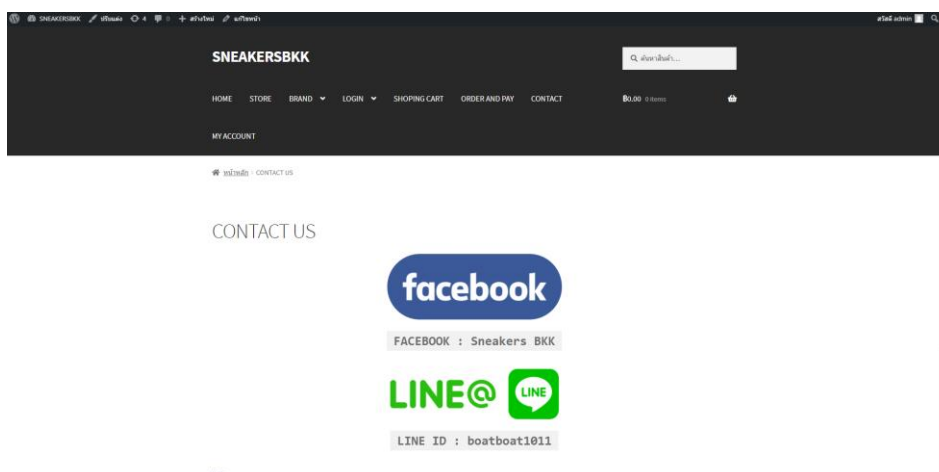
SNEAKERSBKK ปรับแต่ง 4 0 + สร้างใหม่ แก้ไขหน้า สวัสดี admin

SNEAKERSBKK

ค้นหาสินค้า...

HOME STORE BRAND LOGIN SHOPING CART ORDER AND PAY CONTACT ฿0.00 0 items

MY ACCOUNT

หน้าหลัก › CONTACT US

CONTACT US

facebook

FACEBOOK : Sneakers BKK

LINE@ LINE

LINE ID : boatboat1011